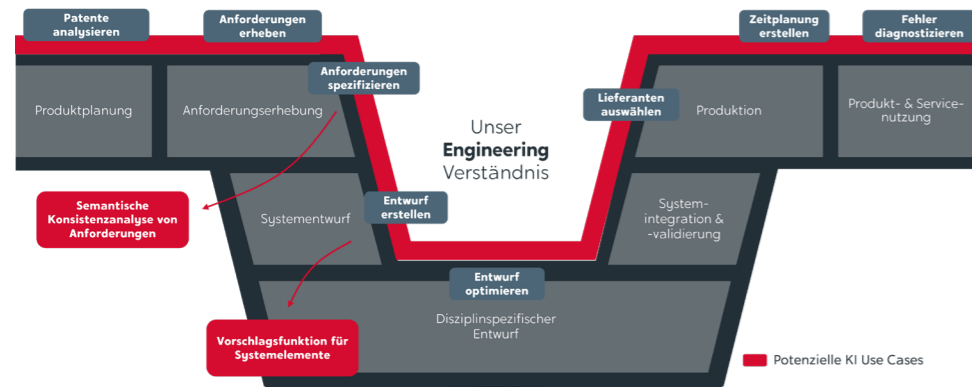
Patente analysieren

Anforderungen erheben

Zeitplanung erstellen

Fehler diagnostizieren

Produktplanung

Anforderungserhebung

Anforderungen spezifizieren

Unser Engineering Verständnis

Lieferanten auswählen

Produktion

Produkt- & Service-nutzung

Semantische Konsistenzanalyse von Anforderungen

Systementwurf

Entwurf erstellen

System-integration & -validierung

Entwurf optimieren

Disziplinspezifischer Entwurf

Vorschlagsfunktion für Systemelemente

Potenzielle KI Use Cases